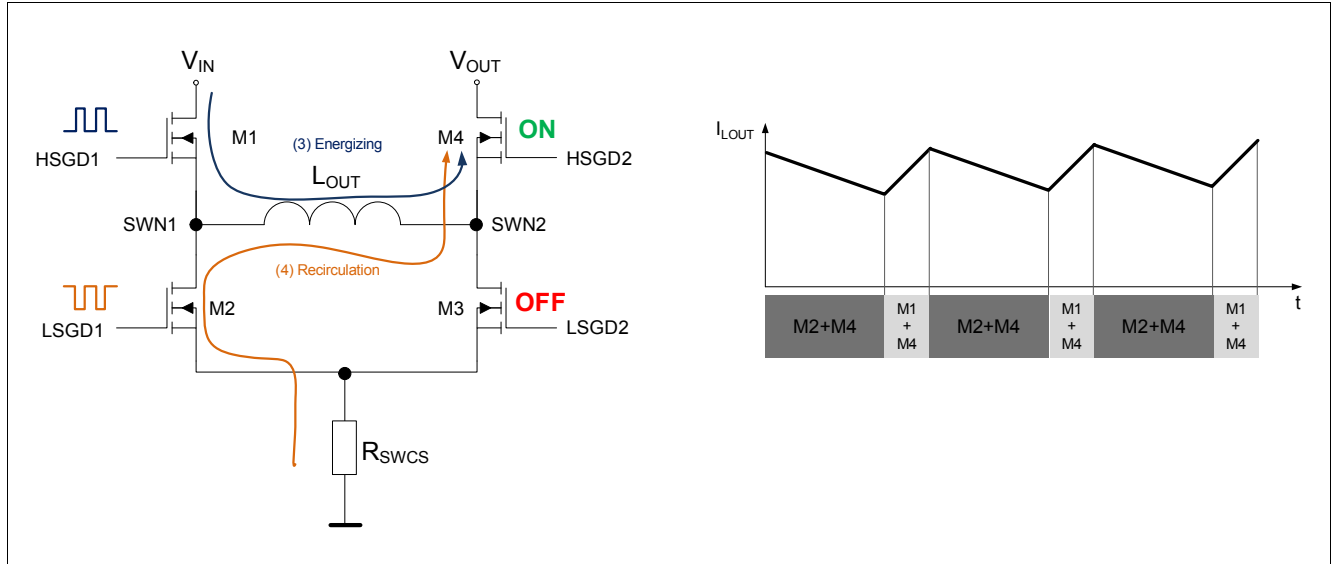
$V_{IN}$

$V_{OUT}$

M1

(3) Energizing

M4

ON

HSGD1

HSGD2

$L_{OUT}$

SWN1

SWN2

(4) Recirculation

M2

M3

OFF

LSGD1

LSGD2

$R_{SWCS}$

$I_{LOUT}$

t

M2+M4

M1 + M4

M2+M4

M1 + M4

M2+M4

M1 + M4